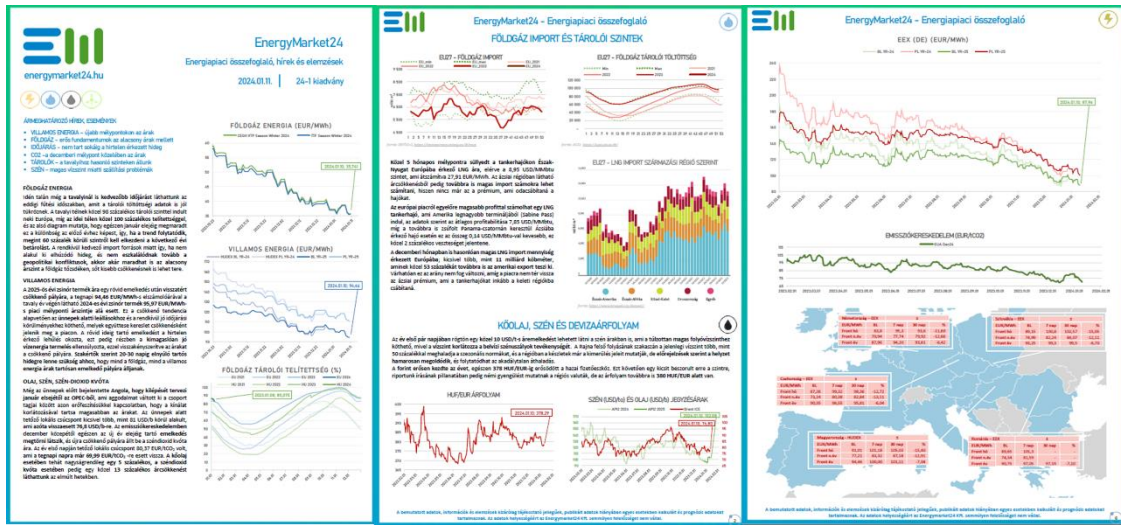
EnergyMarket24

energymarket24.hu

Energiapiaci összefoglaló, hírek és elemzések

2024.01.11. | 24-1 kiadvány

ÁRMEGHATÁROZÓ HÍREK, ESEMÉNYEK

FÖLDGÁZ ENERGIA (EUR/MWh)

FÖLDGÁZ ENERGIA

VILLAMOS ENERGIA (EUR/MWh)

VILLAMOS ENERGIA

FÖLDGÁZ TÁROLÓI TELÍTETTSÉG (%)

OLAJ, SZÉN, SZÉN-DIOXID KVÓTA

EnergyMarket24 - Energiapiaci összefoglaló

FÖLDGÁZ IMPORT ÉS TÁROLÓI SZINTEK

EU27 - FÖLDGÁZ IMPORT

EU27 - FÖLDGÁZ TÁROLÓI TÖLTÖTTSÉG

EU27 - LNG IMPORT SZÁRMAZÁSI RÉGIÓ SZERINT

KŐOLAJ, SZÉN ÉS DEVIZAÁRFOLYAM

HUF/EUR ÁRFOLYAM

SZÉN (USD/t) ÉS OLAJ (USD/b) JEGYZÉSÁRAK

EnergyMarket24 - Energiapiaci összefoglaló

EEX (DE) (EUR/MWh)

EMISSZIÓKERESKEDELEM (EUR/CO2)

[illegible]